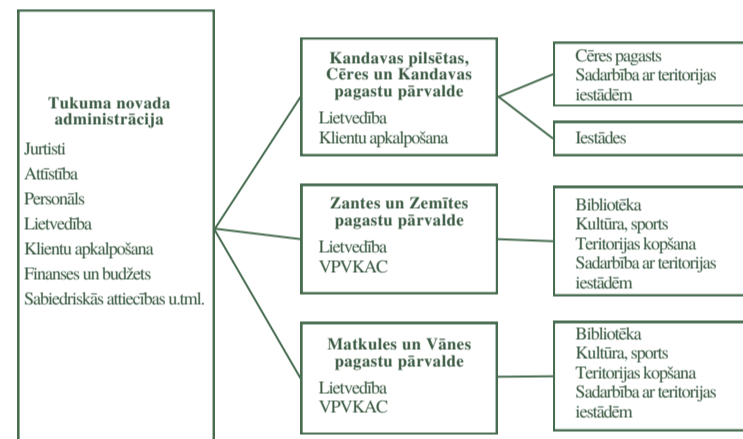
Tukuma novada administrācija
Jurtisti
Attīstība
Personāls
Lietvedība
Klientu apkalpošana
Finanses un budžets
Sabiedriskās attiecības u.tml.

Kandavas pilsētas, Cēres un Kandavas pagastu pārvalde
Lietvedība
Klientu apkalpošana

Cēres pagasts
Sadarbība ar teritorijas iestādēm

Iestādes

Zantes un Zemītes pagastu pārvalde
Lietvedība
VPVKAC

Bibliotēka
Kultūra, sports
Teritorijas kopšana
Sadarbība ar teritorijas iestādēm

Matkules un Vānes pagastu pārvalde
Lietvedība
VPVKAC

Bibliotēka
Kultūra, sports
Teritorijas kopšana
Sadarbība ar teritorijas iestādēm